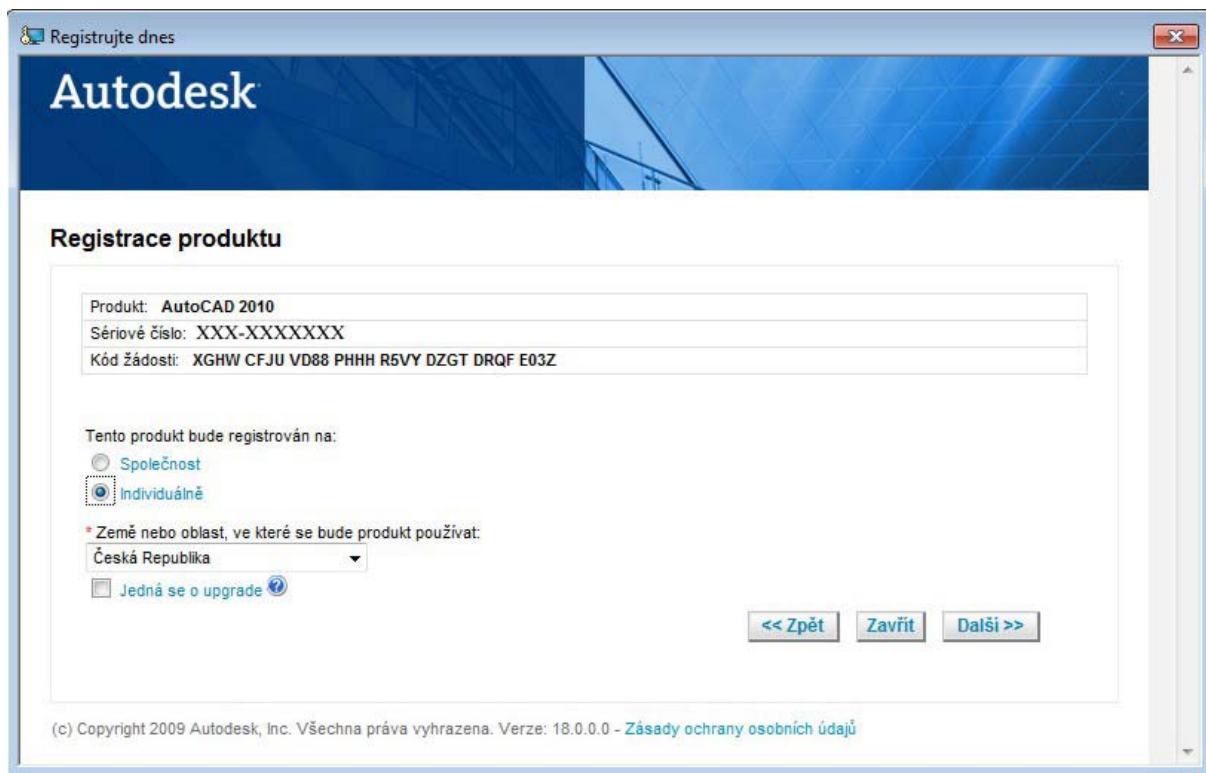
Registrujte dnes

Autodesk

Registrace produktu

| Produkt: AutoCAD 2010 |
|---|
| Sériové číslo: XXX-XXXXXXX |
| Kód žádosti: XGHW CFJU VD88 PHHH R5VY DZGT DRQF E03Z |

Tento produkt bude registrován na:

Společnost

Individuálně

* Země nebo oblast, ve které se bude produkt používat:

Česká Republika

Jedná se o upgrade

<< Zpět

Zavřít

Další >>

(c) Copyright 2009 Autodesk, Inc. Všechna práva vyhrazena. Verze: 18.0.0.0 - Zásady ochrany osobních údajů